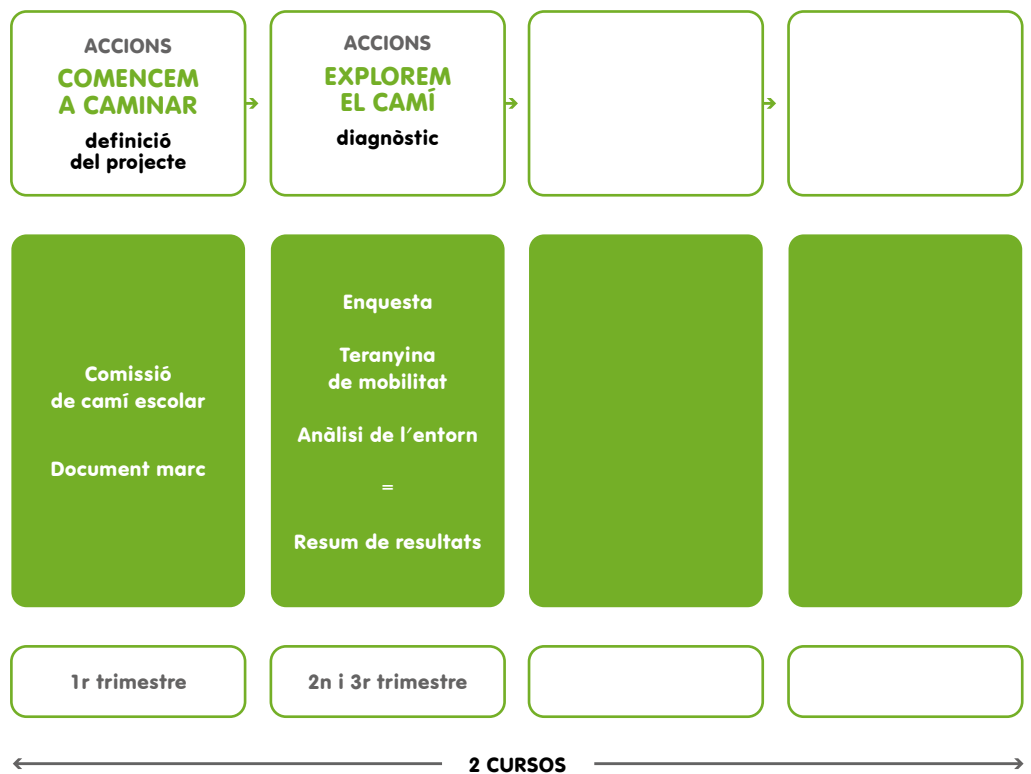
ACCIONS
COMENCEM A CAMINAR
definició del projecte

ACCIONS
EXPLOREM EL CAMÍ
diagnòstic

Comissió de camí escolar

Document marc

Enquesta

Teranyina de mobilitat

Anàlisi de l´entorn

=

Resum de resultats

1r trimestre

2n i 3r trimestre

2 CURSOS